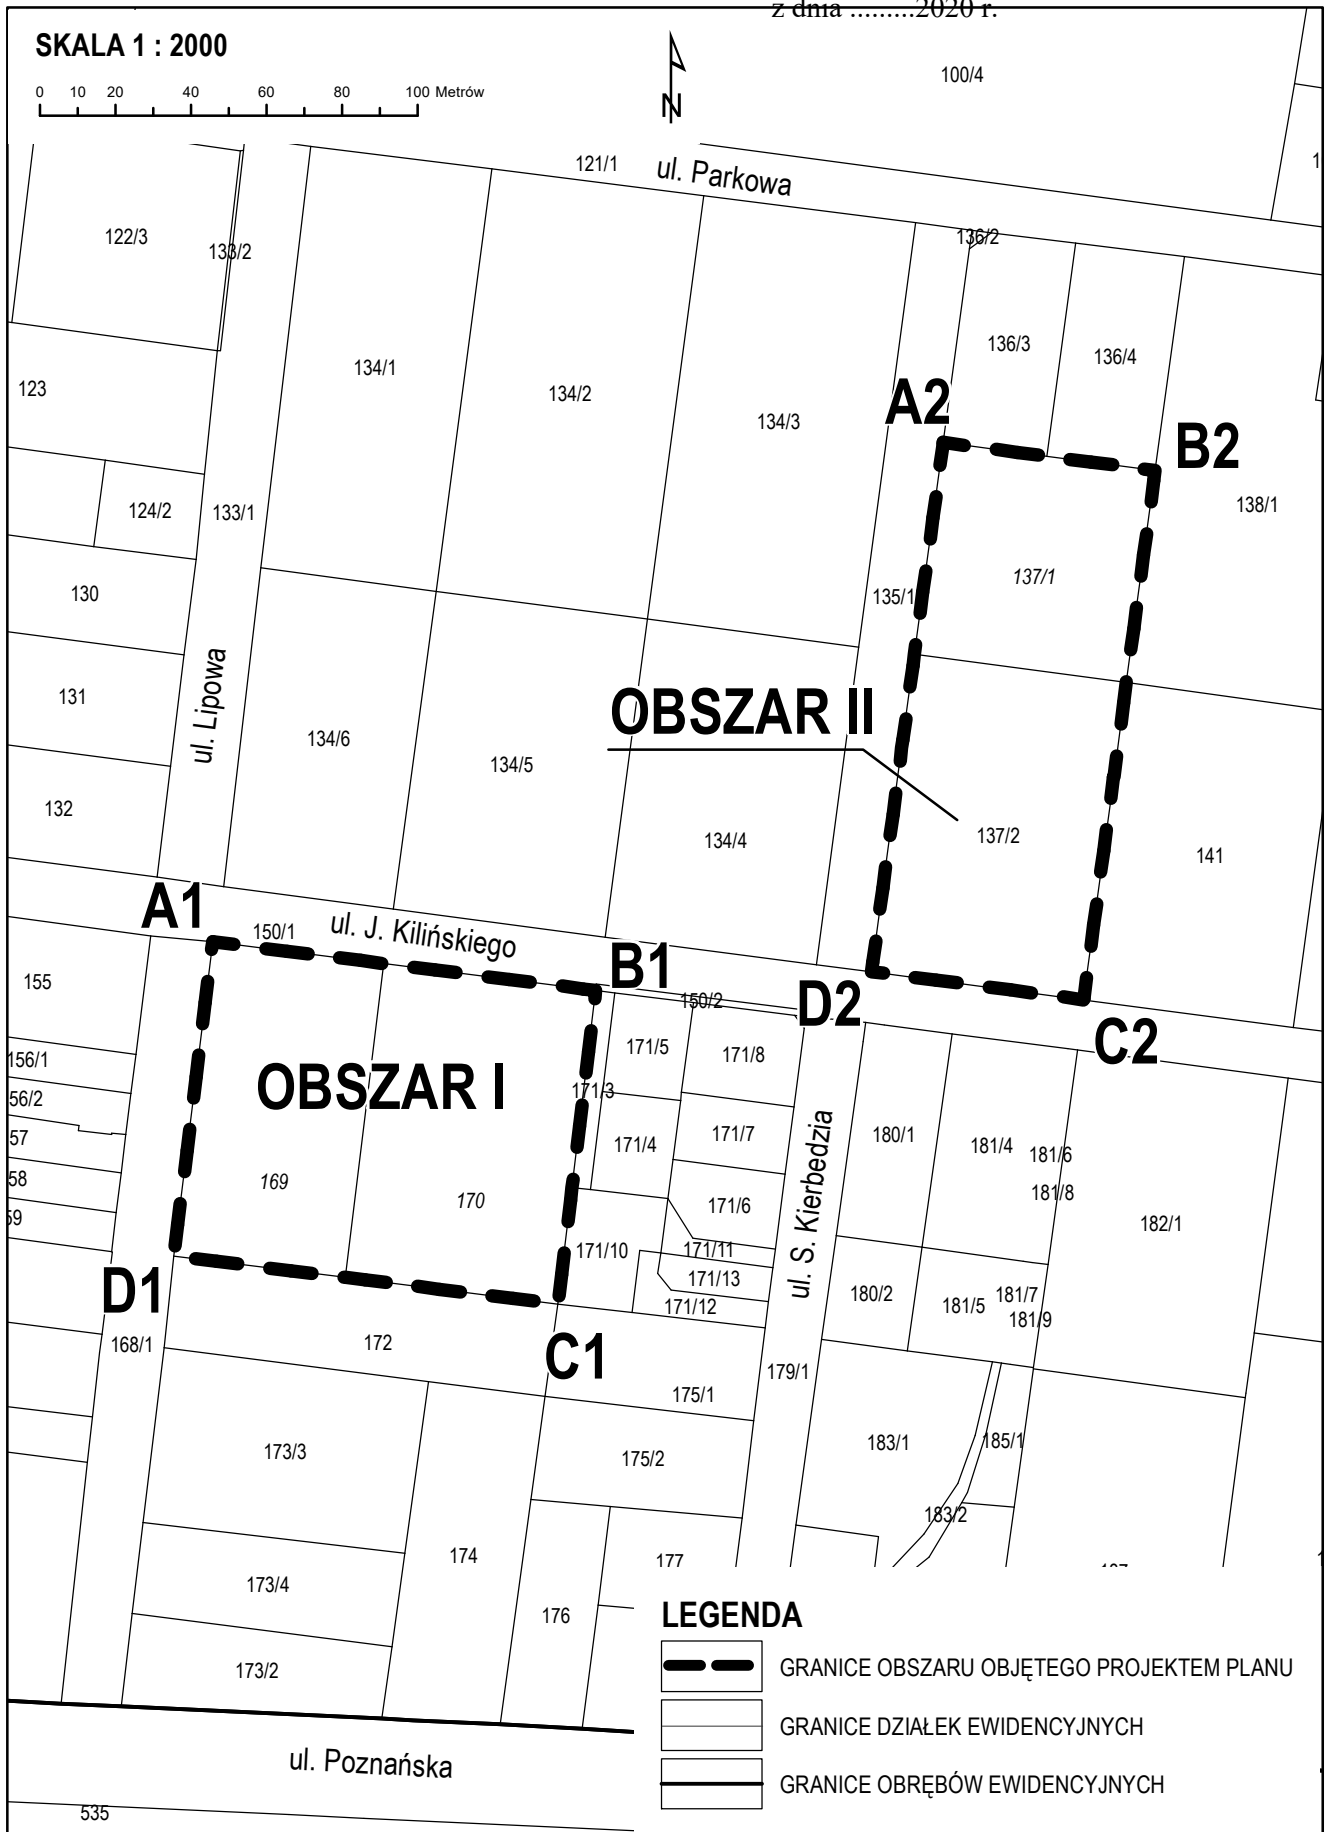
z dnia .........2020 r.

SKALA 1 : 2000

0 10 20 40 60 80 100 Metrów

N

100/4

121/1 ul. Parkowa

122/3 133/2 136/2

136/3 136/4

134/1 134/2 134/3

123

A2 B2

124/2 133/1 138/1

137/1

130 135/1

ul. Lipowa

131

OBSZAR II

134/6 134/5

132

137/2 141

134/4

A1 150/1 ul. J. Kilińskiego B1

155 150/2 D2

156/1 171/5 171/8 C2

OBSZAR I

56/2 171/3

57 171/7 ul. S. Kierbedzia 180/1 181/4 181/6

58 169 171/4 181/8

170 171/6 182/1

59

171/10 171/11

D1 171/13 180/2 181/5 181/7 181/9

171/12

168/1 172 C1

179/1 175/1

173/3 183/1 185/1

175/2

183/2

174 177

173/4

176

LEGENDA

GRANICE OBSZARU OBJĘTEGO PROJEKTEM PLANU

173/2

GRANICE DZIAŁEK EWIDENCYJNYCH

ul. Poznańska

GRANICE OBRĘBÓW EWIDENCYJNYCH

535